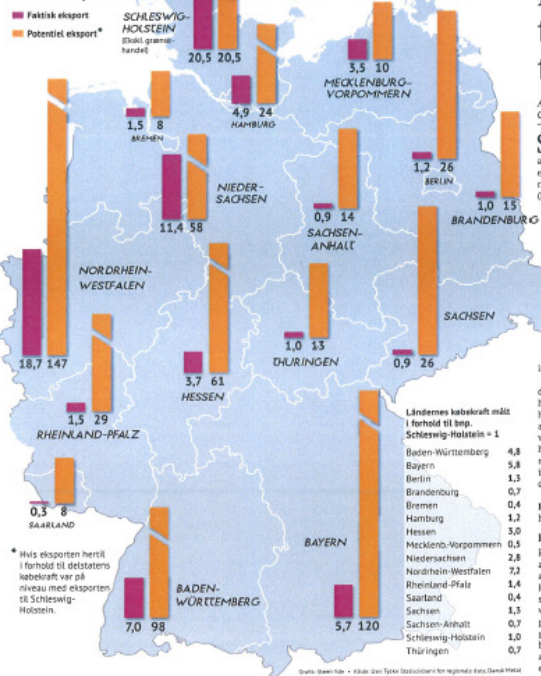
Faktisk eksport
Potentiel eksport*

SCHLESWIG-HOLSTEIN (Ekskl. grænsehandel)
20,5 20,5

3,5 10
MECKLENBURG-VORPOMMERN

1,5 8
BREMEN

4,9 24
HAMBURG

1,2 26
BERLIN

1,0 15
BRANDENBURG

11,4 58
NIEDER-SACHSEN

0,9 14
SACHSEN-ANHALT

NORDRHEIN-WESTFALEN
18,7 147

1,0 13
THÜRINGEN

SACHSEN
0,9 26

3,7 61
HESSEN

1,5 29
RHEINLAND-PFALZ

0,3 8
SAARLAND

* Hvis eksporten hertil i forhold til delstatens købekraft var på niveau med eksporten til Schleswig-Holstein.

BADEN-WÜRTTEMBERG
7,0 98

BAYERN
5,7 120

Ländernes købekraft målt i forhold til bnp. Schleswig-Holstein = 1

| | |
|---|---|
| Baden-Württemberg | 4,8 |
| Bayern | 5,8 |
| Berlin | 1,3 |
| Brandenburg | 0,7 |
| Bremen | 0,4 |
| Hamburg | 1,2 |
| Hessen | 3,0 |
| Mecklenburg-Vorpommern | 0,5 |
| Niedersachsen | 2,8 |
| Nordrhein-Westfalen | 7,2 |
| Rheinland-Pfalz | 1,4 |
| Saarland | 0,4 |
| Sachsen | 1,3 |
| Sachsen-Anhalt | 0,7 |
| Schleswig-Holstein | 1,0 |
| Thüringen | 0,7 |

Grafik: Steen Ide • Kilde: Den Tyske Statistikbank for regionale data, Dansk Metal